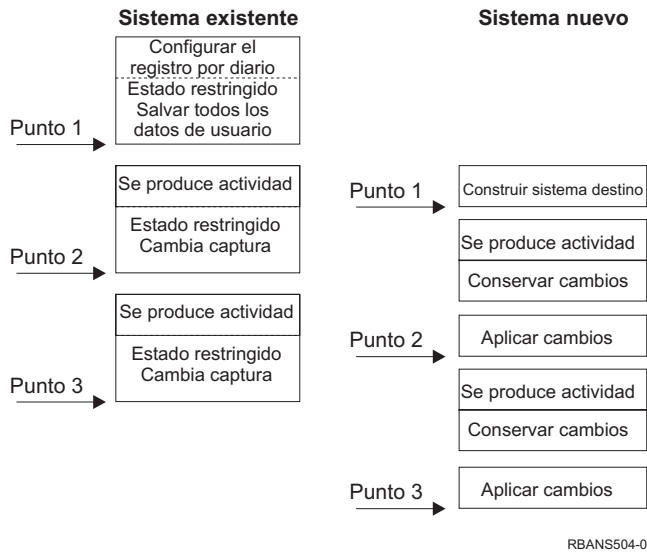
Sistema existente

Configurar el registro por diario

Estado restringido
Salvar todos los datos de usuario

Punto 1

Se produce actividad

Estado restringido
Cambia captura

Punto 2

Se produce actividad

Estado restringido
Cambia captura

Punto 3

Sistema nuevo

Punto 1

Construir sistema destino

Se produce actividad

Conservar cambios

Punto 2

Aplicar cambios

Se produce actividad

Conservar cambios

Punto 3

Aplicar cambios

RBANS504-0